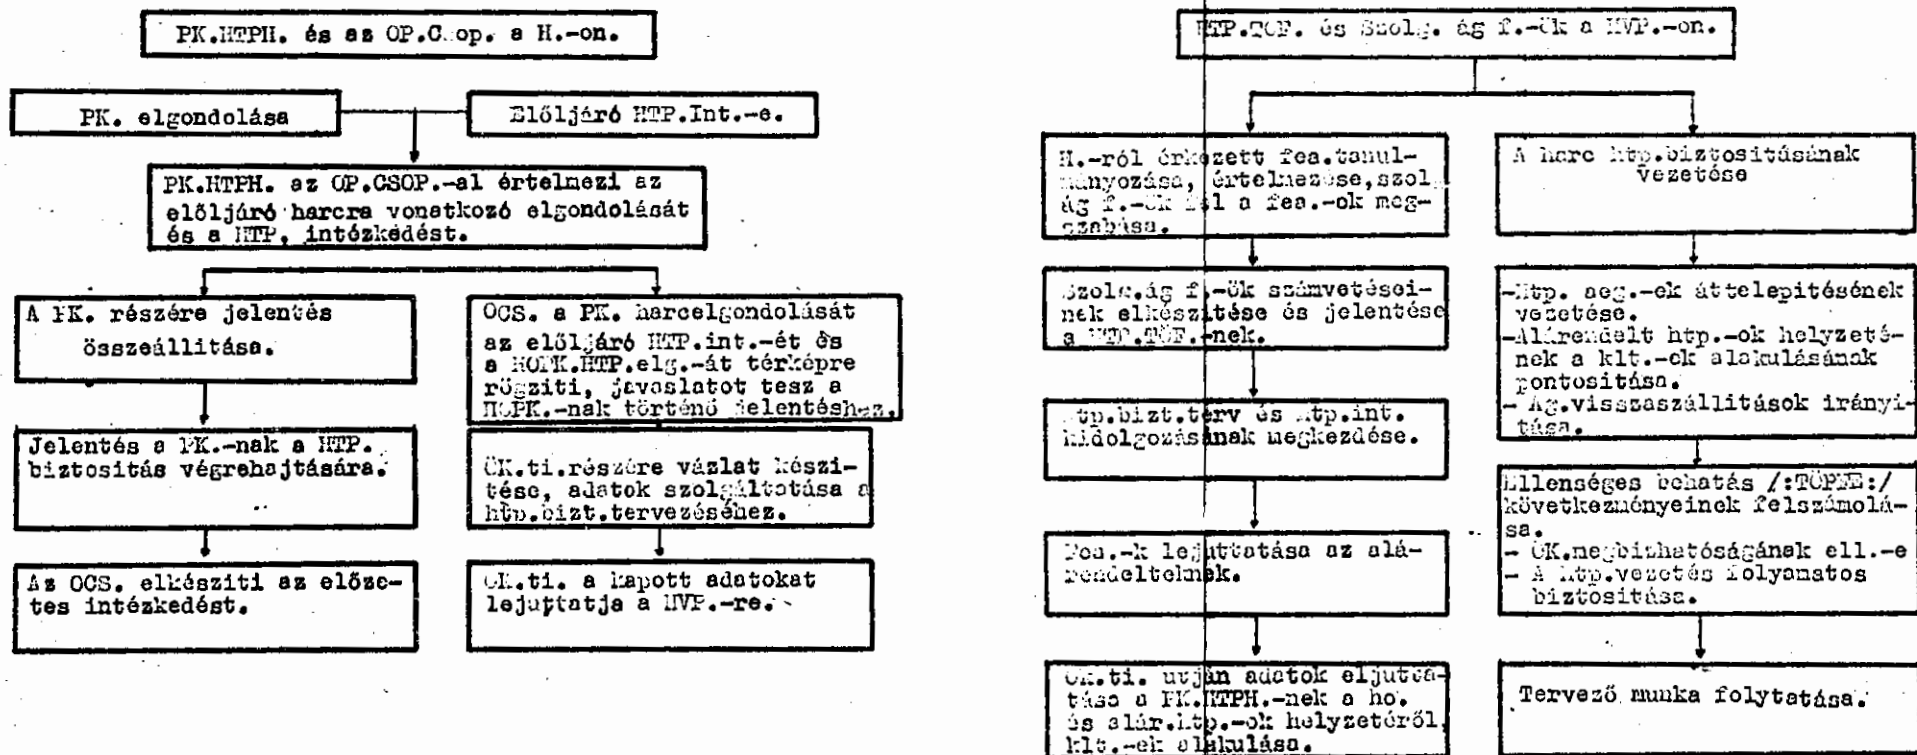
PK.HTPH. és az OP.C.op. a H.-on.

PK. elgondolása

Elöljáró HTP.Int.-e.

PK.HTPH. az OP.CSOP.-al értelmezi az elöljáró harcra vonatkozó elgondolását és a HTP. intézkedést.

A PK. részére jelentés összeállitása.

OCS. a PK. harcelgondolását az elöljáró HTP.int.-ét és a HOPK.HTP.elg.-át térképre rögziti, javaslatot tesz a HOPK.-nak történő jelentéshez.

Jelentés a PK.-nak a HTP. biztositás végrehajtására.

ÜK.ti.részére vázlat készitése, adatok szolgáltatása a htp.bizt.tervezéséhez.

Az OCS. elkésziti az előzetes intézkedést.

ÜK.ti. a kapott adatokat lejuttatja a HVP.-re.

HTP.TÖF. és Szolg. ág f.-ök a HVP.-on.

H.-ról érkezett fea.tanulmányozása, értelmezése,szolg. ág f.-ök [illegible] a fea.-ok megszabása.

A harc htp.biztositásának vezetése

Szolg.ág f.-ök számvetéseinek elkészitése és jelentése a HTP.TÖF.-nek.

-Htp. egy.-ek áttelepitésének vezetése.
-Alárendelt htp.-ok helyzetének a klt.-ek alakulásának pontositása.
- Ag.visszaszállitások irányitása.

Htp.bizt.terv és htp.int. kidolgozásának megkezdése.

Ellenséges behatás /:TÖPEE:/ következményeinek felszámolása.
- ÜK.megbizhatóságának ell.-e
- A htp.vezetés folyamatos biztositása.

Fea.-k lejuttatása az alárendelteknek.

ÜK.ti. utján adatok eljuttatása a PK.HTPH.-nek a ho. és alár.htp.-ok helyzetéről. klt.-ek alakulása.

Tervező munka folytatása.